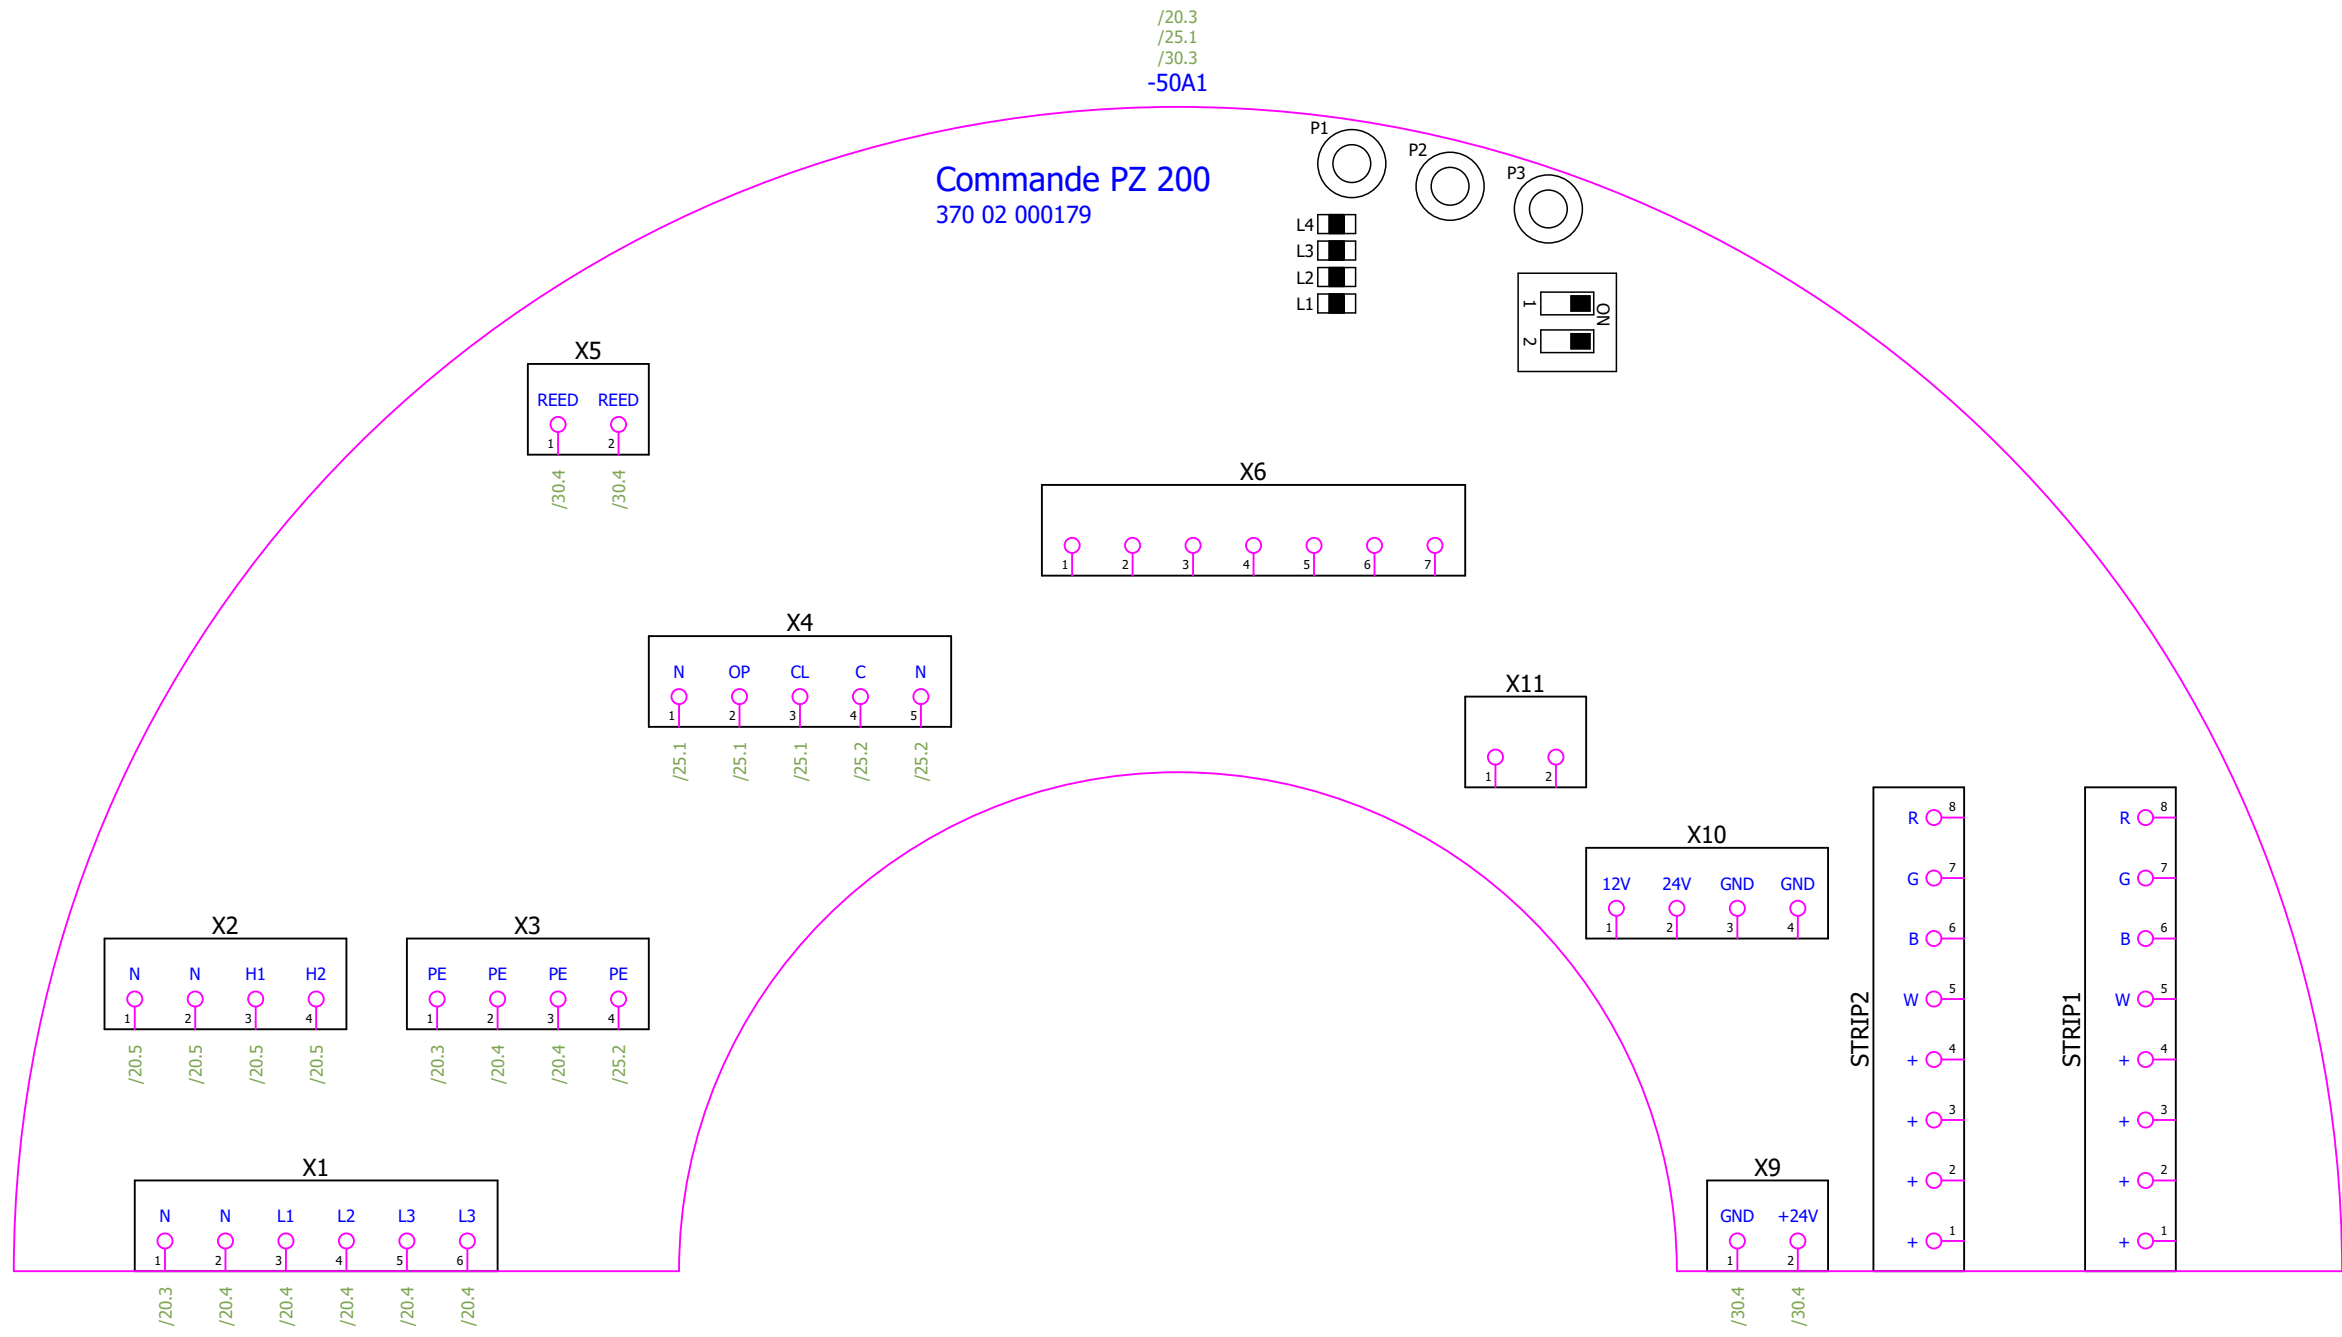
/20.3
/25.1
/30.3
-50A1

P1
P2
P3

Commande PZ 200
370 02 000179

L4
L3
L2
L1

1
2
ON

X5
REED REED
1 2
/30.4 /30.4

X6
1 2 3 4 5 6 7

X4
N OP CL C N
1 2 3 4 5
/25.1 /25.1 /25.1 /25.2 /25.2

X11
1 2

X10
12V 24V GND GND
1 2 3 4

STRIP2
R 8
G 7
B 6
W 5
+ 4
+ 3
+ 2
+ 1

STRIP1
R 8
G 7
B 6
W 5
+ 4
+ 3
+ 2
+ 1

X2
N N H1 H2
1 2 3 4
/20.5 /20.5 /20.5 /20.5

X3
PE PE PE PE
1 2 3 4
/20.3 /20.4 /20.4 /25.2

X1
N N L1 L2 L3 L3
1 2 3 4 5 6
/20.3 /20.4 /20.4 /20.4 /20.4 /20.4

X9
GND +24V
1 2
/30.4 /30.4